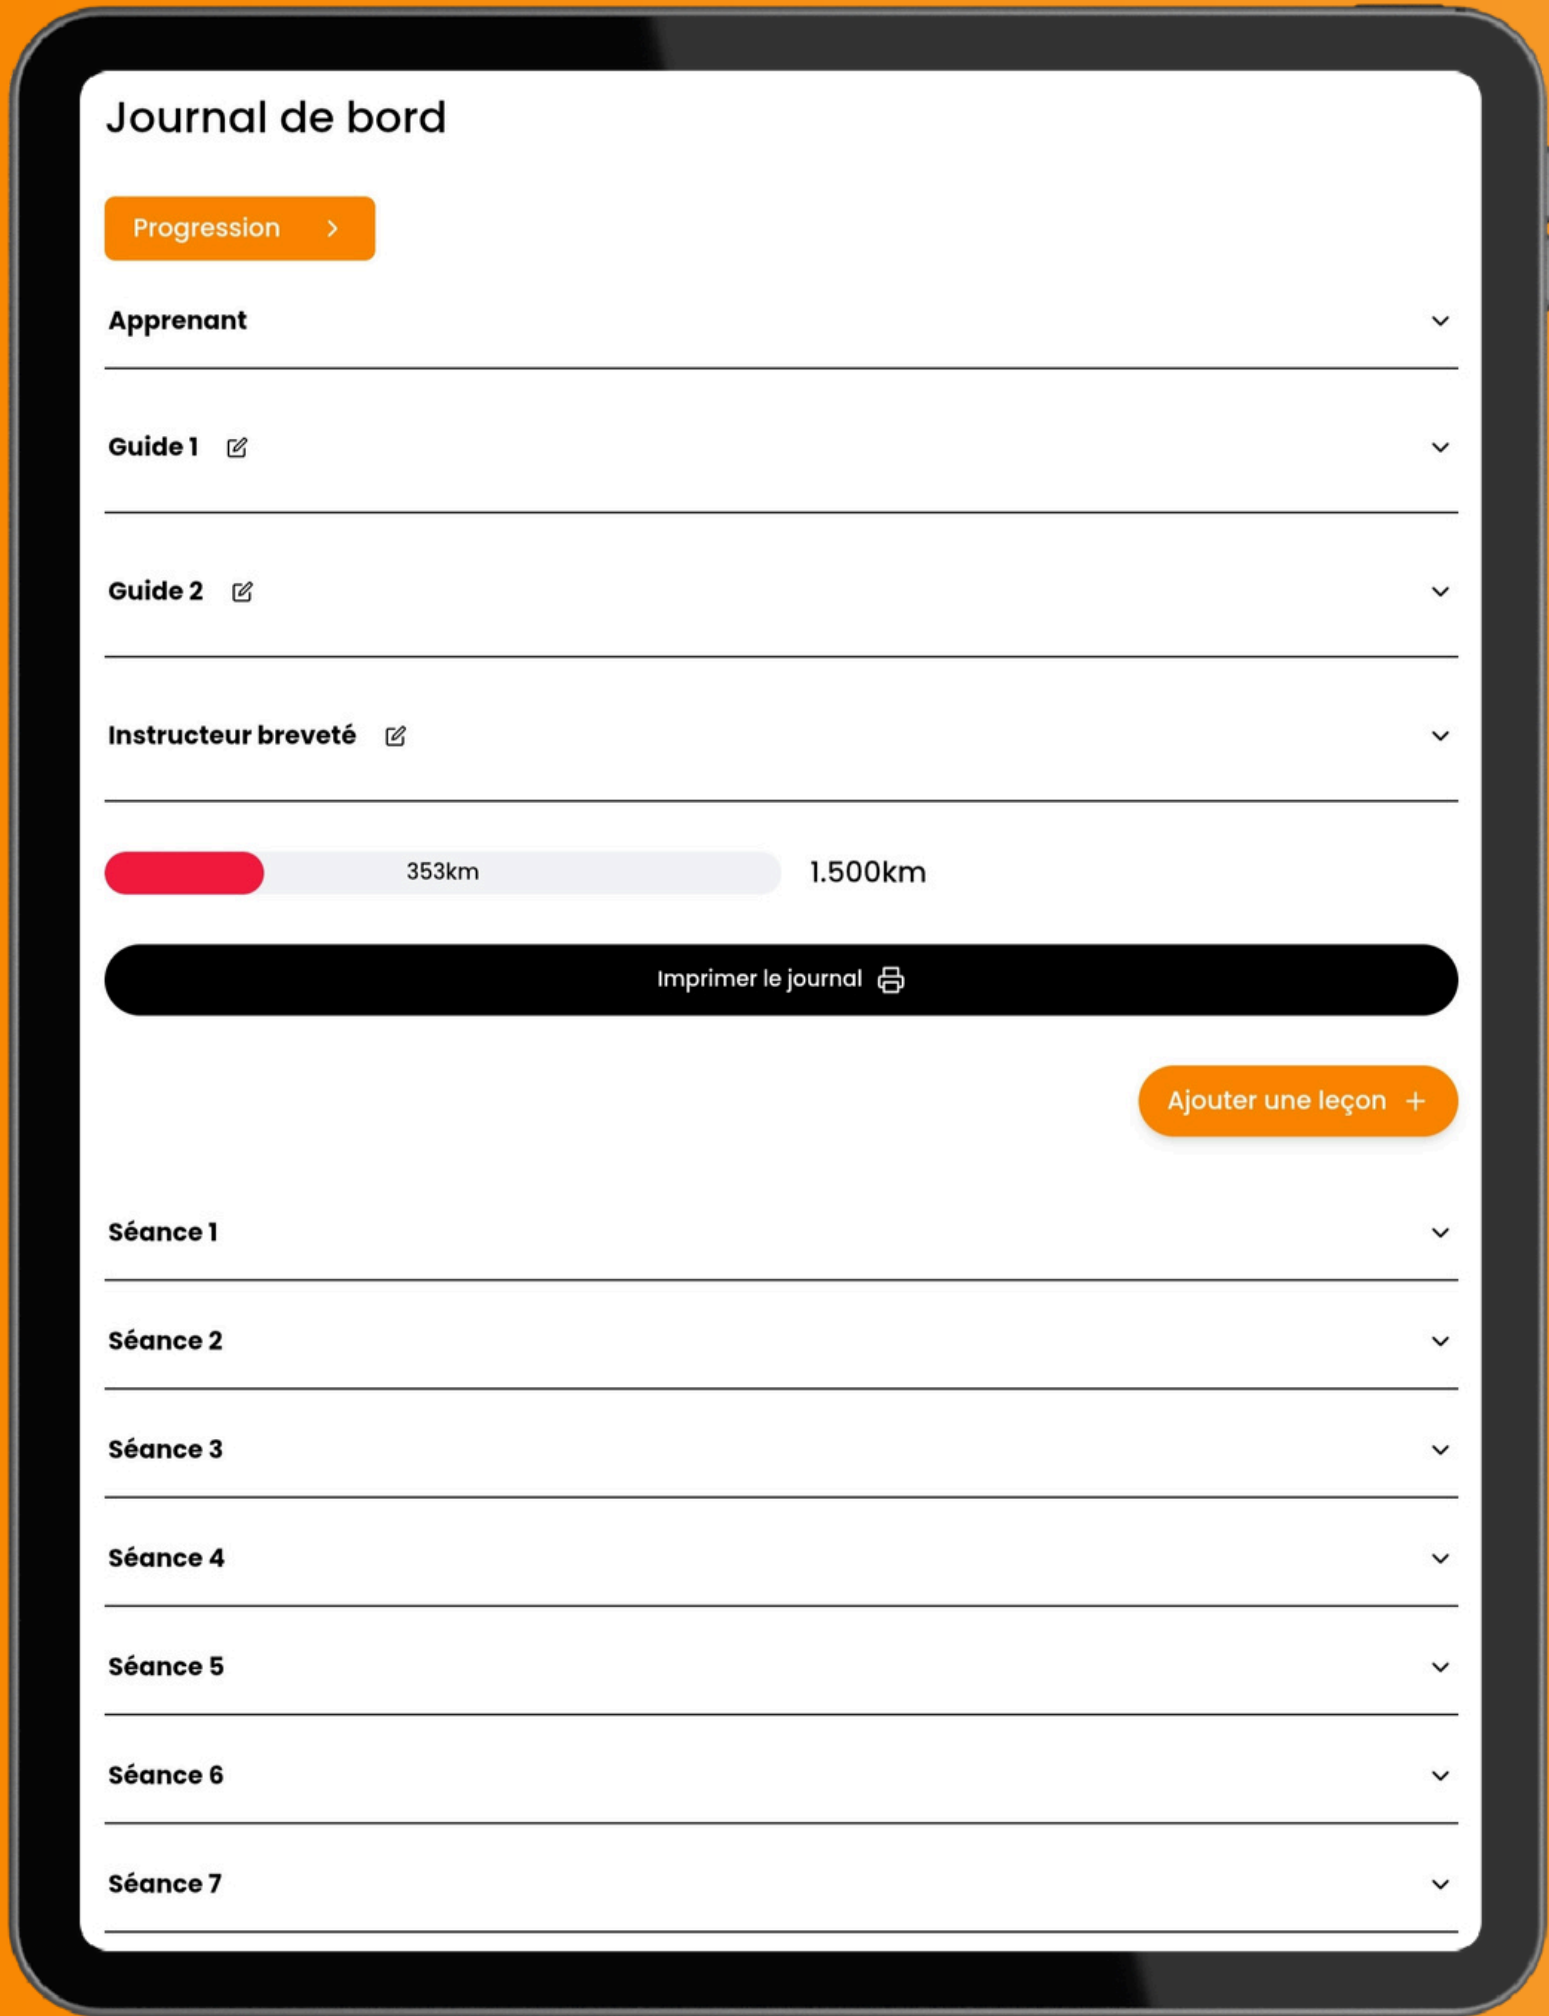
Journal de bord

Progression

Apprenant

Guide 1

Guide 2

Instructeur breveté

353km

1.500km

Imprimer le journal

Ajouter une leçon +

Séance 1

Séance 2

Séance 3

Séance 4

Séance 5

Séance 6

Séance 7